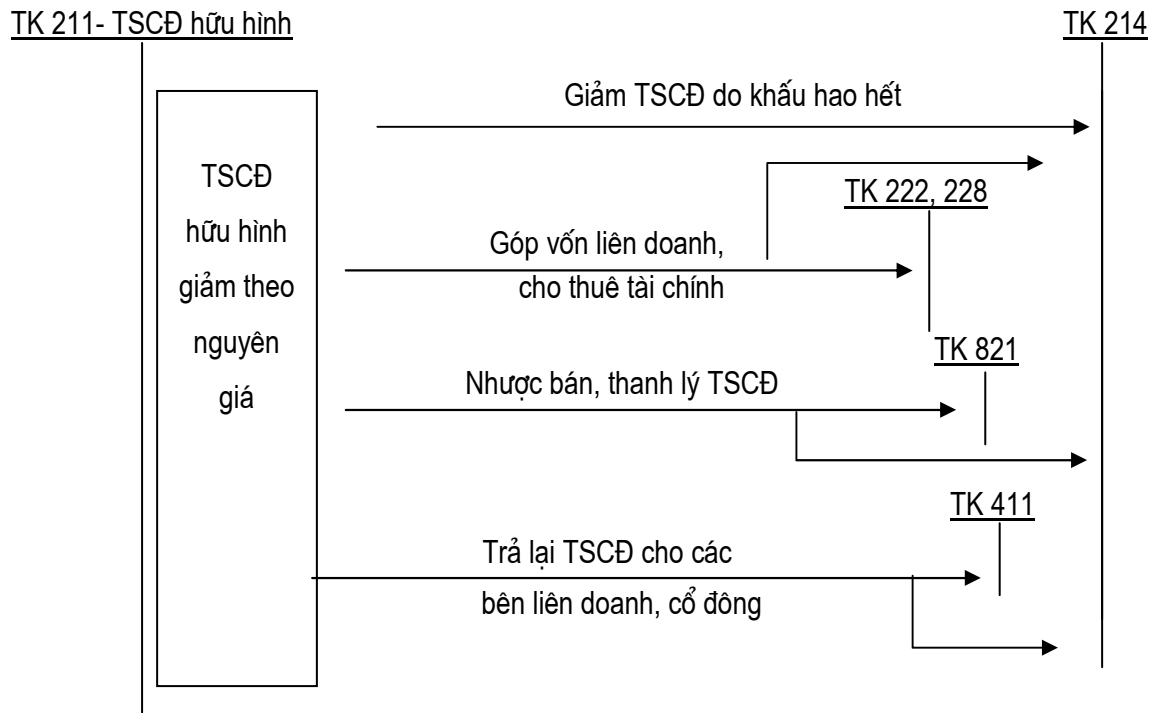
TK 211- TSCĐ hữu hình

TK 214

TSCĐ hữu hình giảm theo nguyên giá

Giảm TSCĐ do khấu hao hết

TK 222, 228

Góp vốn liên doanh, cho thuê tài chính

TK 821

Nhược bán, thanh lý TSCĐ

TK 411

Trả lại TSCĐ cho các bên liên doanh, cổ đông